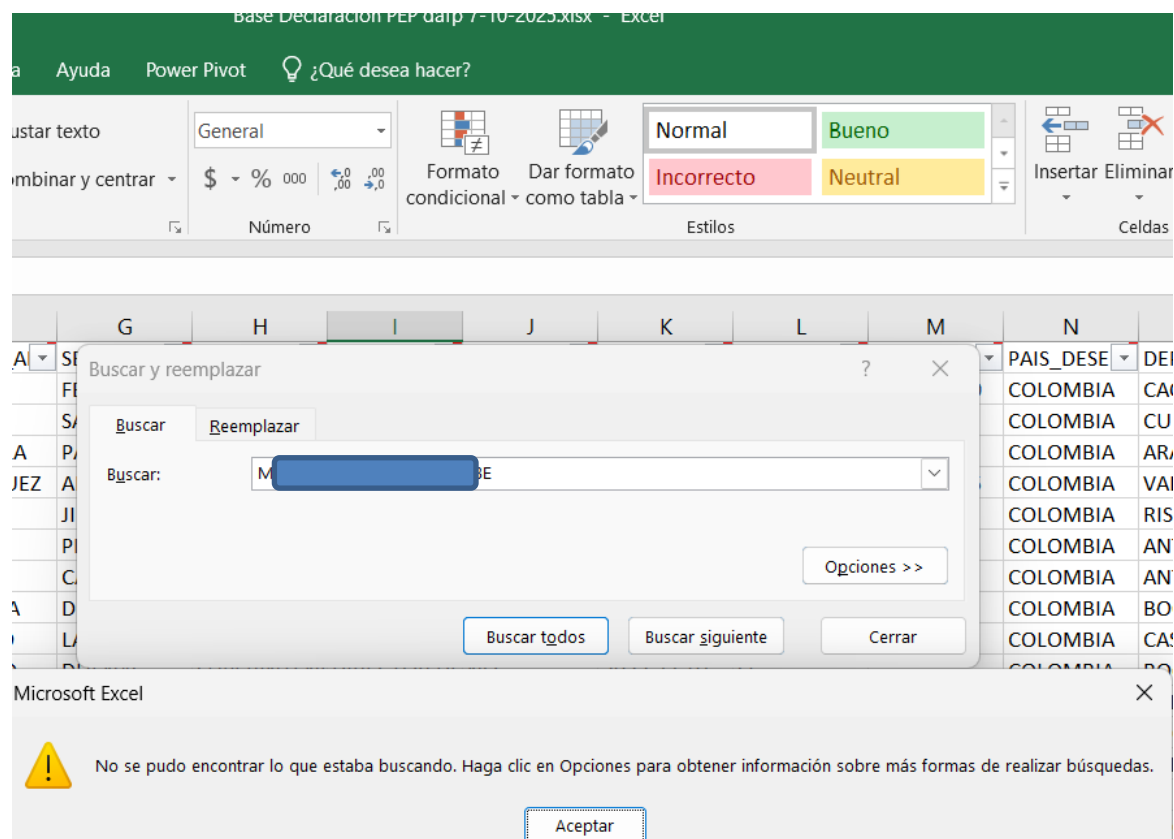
Base Declaración PEP dafp 7-10-2025.xlsx - Excel

a Ayuda Power Pivot ¿Qué desea hacer?

ustar texto
ombinar y centrar
General
$ % 000
Número
Formato condicional
Dar formato como tabla
Normal
Bueno
Incorrecto
Neutral
Estilos
Insertar
Eliminar
Celdas

G H I J K L M N
A SE PAIS_DESE DE
FE COLOMBIA CA
SA COLOMBIA CU
A PA COLOMBIA AR
JEZ A COLOMBIA VA
JI COLOMBIA RIS
PI COLOMBIA AN
C COLOMBIA AN
A D COLOMBIA BO
LA COLOMBIA CA
COLOMBIA

Buscar y reemplazar
?
Buscar
Reemplazar
Buscar: M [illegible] BE
Opciones >>
Buscar todos
Buscar siguiente
Cerrar

Microsoft Excel
No se pudo encontrar lo que estaba buscando. Haga clic en Opciones para obtener información sobre más formas de realizar búsquedas.
Aceptar